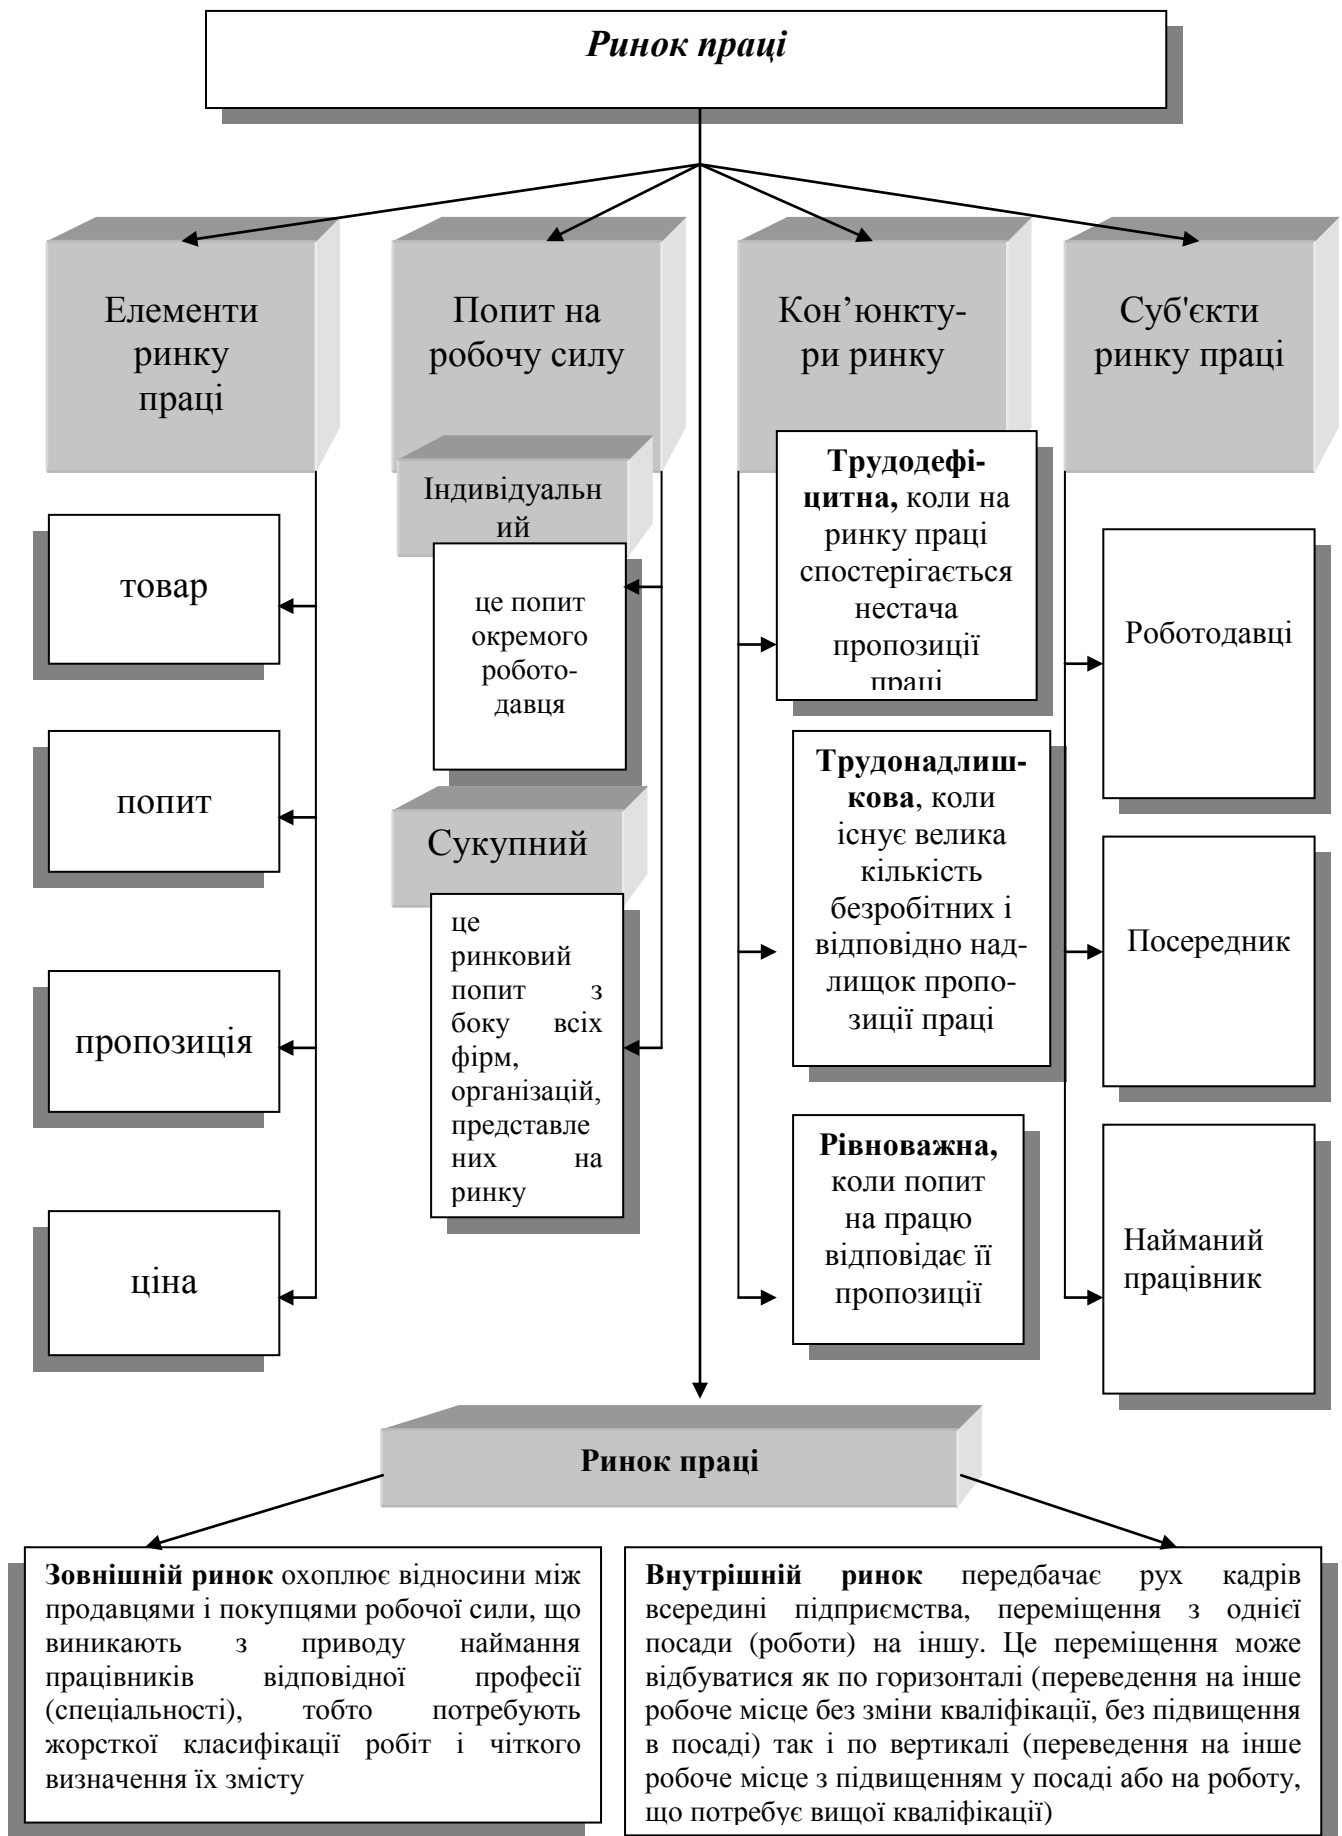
Ринок праці

Елементи ринку праці

товар

попит

пропозиція

ціна

Попит на робочу силу

Індивідуальний

це попит окремого роботодавця

Сукупний

це ринковий попит з боку всіх фірм, організацій, представлених на ринку

Кон'юнктури ринку

**Трудодефіцитна,** коли на ринку праці спостерігається нестача пропозиції праці

**Трудонадлишкова**, коли існує велика кількість безробітних і відповідно надлищок пропозиції праці

**Рівноважна,** коли попит на працю відповідає її пропозиції

Суб'єкти ринку праці

Роботодавці

Посередник

Найманий працівник

**Ринок праці**

**Зовнішній ринок** охоплює відносини між продавцями і покупцями робочої сили, що виникають з приводу наймання працівників відповідної професії (спеціальності), тобто потребують жорсткої класифікації робіт і чіткого визначення їх змісту

**Внутрішній ринок** передбачає рух кадрів всередині підприємства, переміщення з однієї посади (роботи) на іншу. Це переміщення може відбуватися як по горизонталі (переведення на інше робоче місце без зміни кваліфікації, без підвищення в посаді) так і по вертикалі (переведення на інше робоче місце з підвищенням у посаді або на роботу, що потребує вищої кваліфікації)